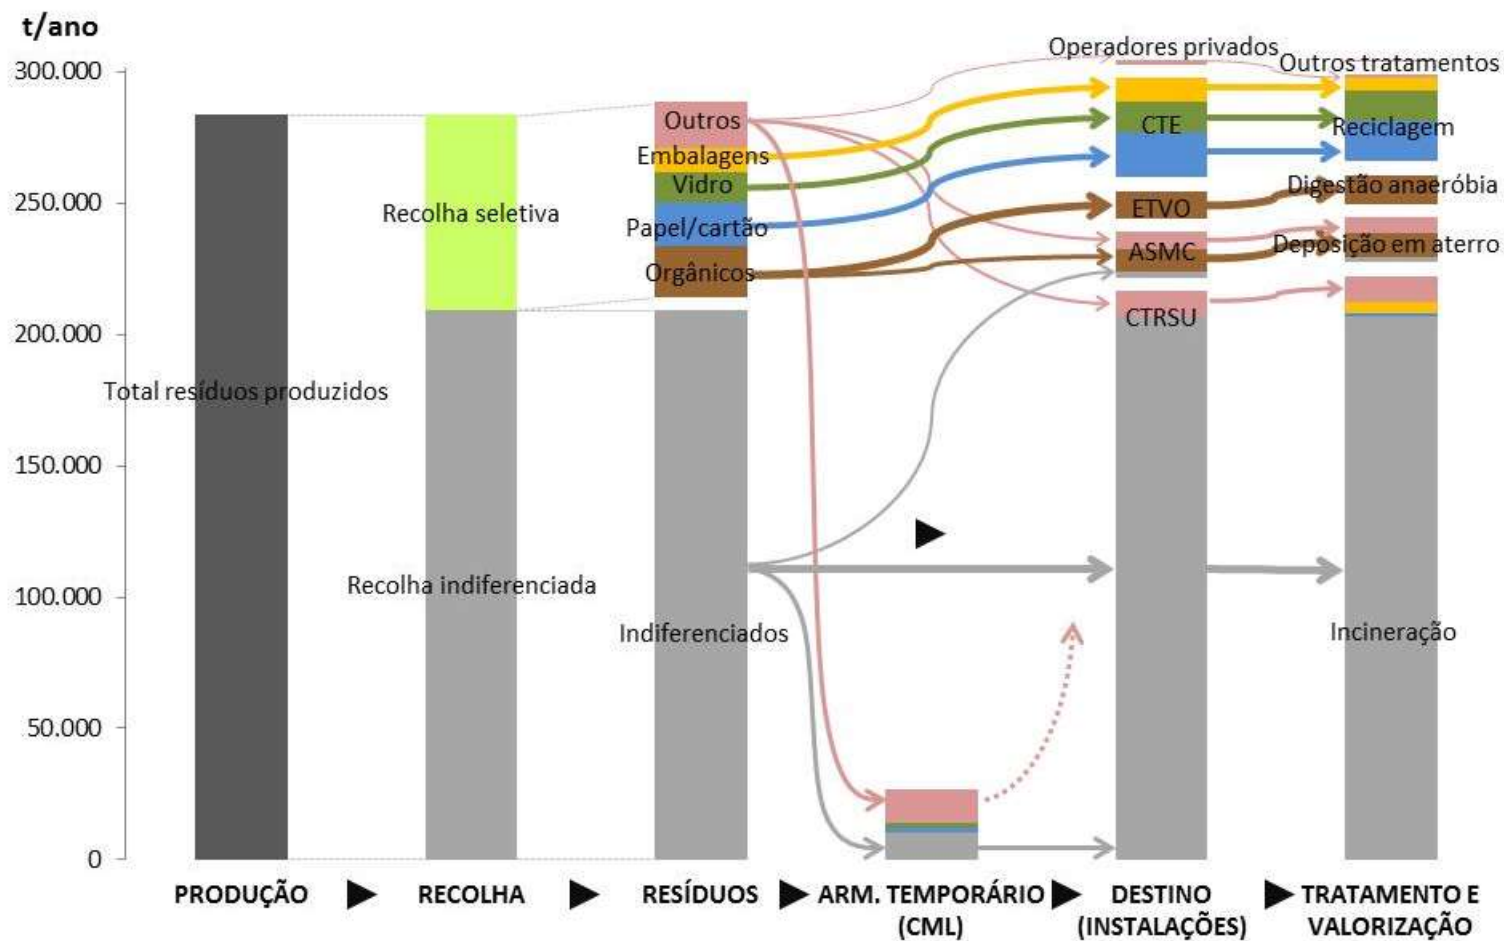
t/ano

300.000
250.000
200.000
150.000
100.000
50.000
0

Total resíduos produzidos

Recolha seletiva

Recolha indiferenciada

Outros
Embalagens
Vidro
Papel/cartão
Orgânicos

Indiferenciados

Operadores privados
CTE
ETVO
ASMC
CTRSU

Outros tratamentos
Reciclagem
Digestão anaeróbia
Deposição em aterro
Incineração

PRODUÇÃO ▶ RECOLHA ▶ RESÍDUOS ▶ ARM. TEMPORÁRIO (CML) ▶ DESTINO (INSTALAÇÕES) ▶ TRATAMENTO E VALORIZAÇÃO